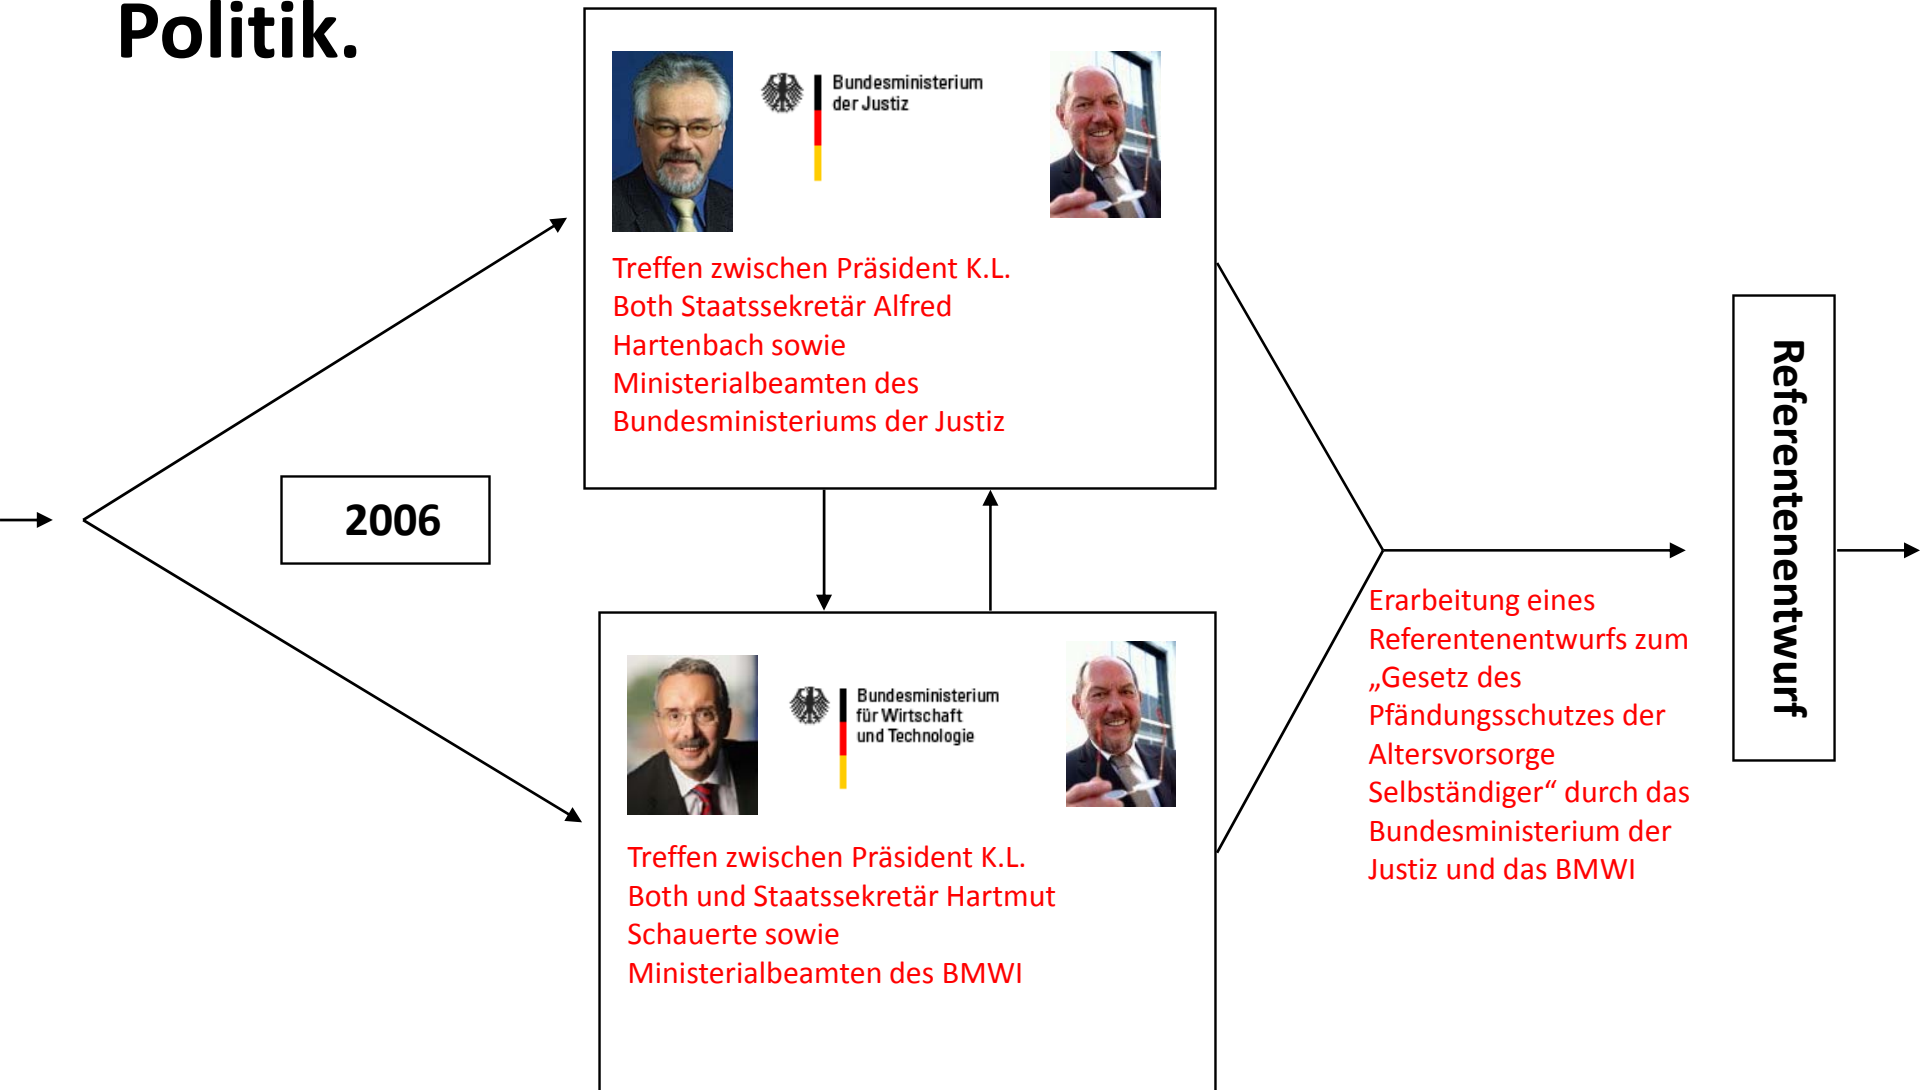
Politik.

Bundesministerium der Justiz

Treffen zwischen Präsident K.L. Both Staatssekretär Alfred Hartenbach sowie Ministerialbeamten des Bundesministeriums der Justiz

2006

Bundesministerium für Wirtschaft und Technologie

Treffen zwischen Präsident K.L. Both und Staatssekretär Hartmut Schauerte sowie Ministerialbeamten des BMWI

Erarbeitung eines Referentenentwurfs zum „Gesetz des Pfändungsschutzes der Altersvorsorge Selbständiger“ durch das Bundesministerium der Justiz und das BMWI

Referentenentwurf